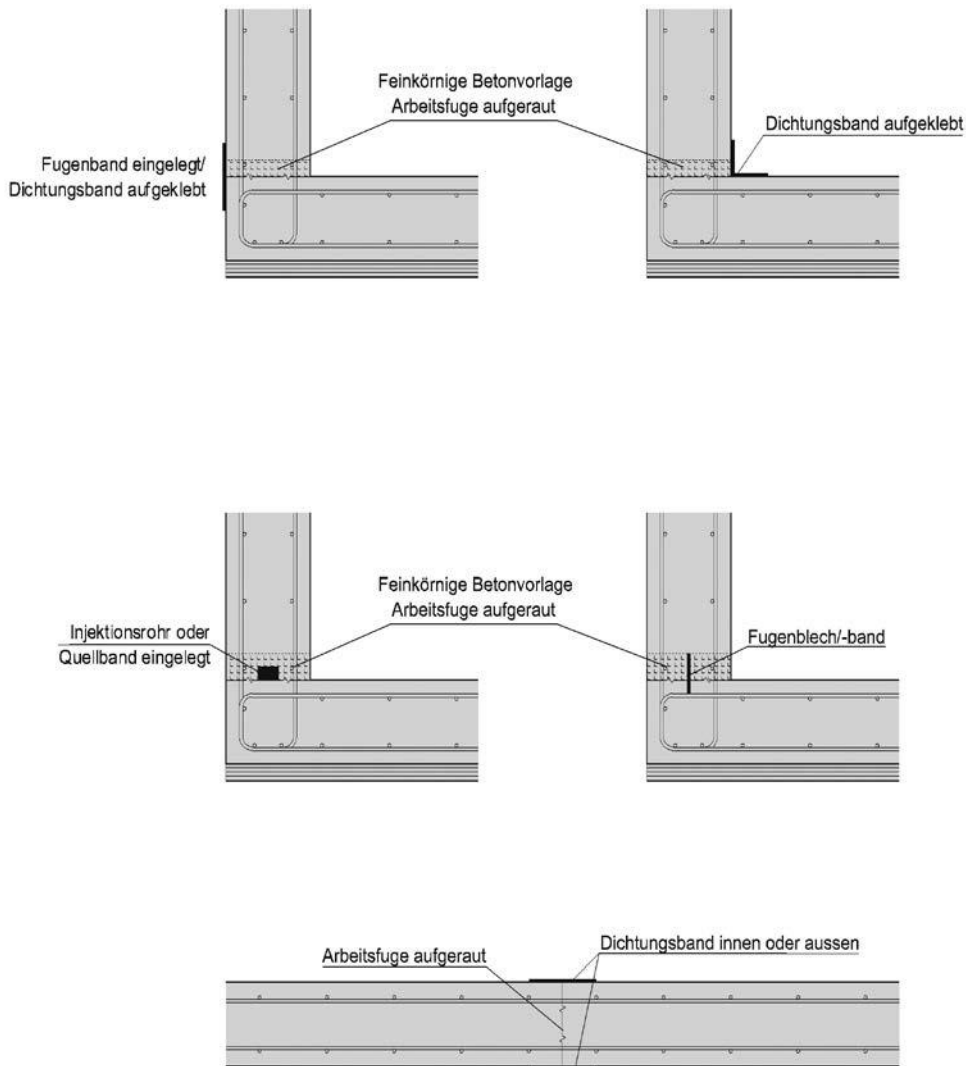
Feinkörnige Betonvorlage
Arbeitsfuge aufgeraut

Fugenband eingelegt/
Dichtungsband aufgeklebt

Dichtungsband aufgeklebt

Feinkörnige Betonvorlage
Arbeitsfuge aufgeraut

Injektionsrohr oder
Quellband eingelegt

Fugenblech/-band

Arbeitsfuge aufgeraut

Dichtungsband innen oder aussen